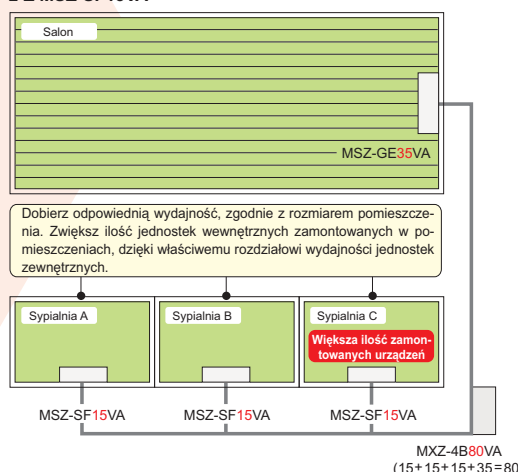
Salon

MSZ-GE35VA

Dobierz odpowiednią wydajność, zgodnie z rozmiarem pomieszczenia. Zwiększ ilość jednostek wewnętrznych zamontowanych w pomieszczeniach, dzięki właściwemu rozdziałowi wydajności jednostek zewnętrznych.

Sypialnia A

Sypialnia B

Sypialnia C

Większa ilość zamontowanych urządzeń

MSZ-SF15VA

MSZ-SF15VA

MSZ-SF15VA

MXZ-4B80VA
(15+15+15+35=80